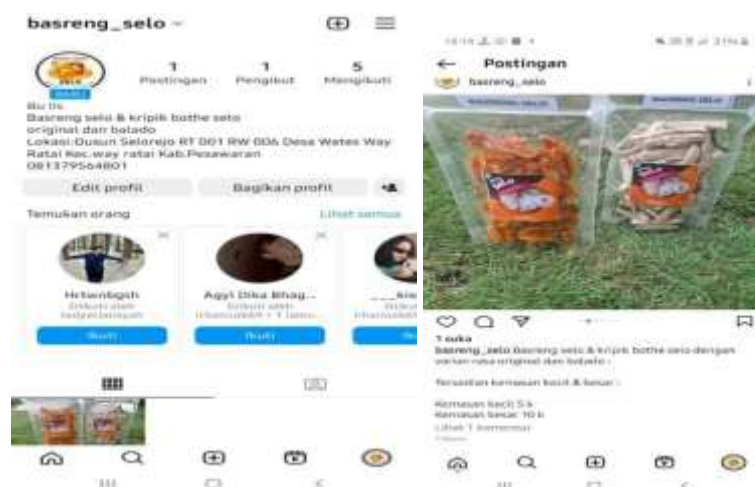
basreng_selo

1 Postingan
1 Pengikut
5 Mengikuti

Bu Iis
Basreng selo & kripik bothe selo
original dan balado
Lokasi:Dusun Selorejo RT 001 RW 006 Desa Wates Way Ratai Kec.way ratai Kab.Pesawaran
081379564801

Edit profil
Bagikan profil

Temukan orang
Lihat semua

Hrtwnbgsh
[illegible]
Ikuti

Agyl Dika Bhag...
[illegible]
Ikuti

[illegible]
Ikuti

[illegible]

Postingan
basreng_selo

1 suka
basreng_selo Basreng selo & kripik bothe selo dengan varian rasa original dan balado

Tersedian kemasan kecil & besar :

Kemasan kecil 5 k
Kemasan besar 10 k
Lihat 1 komentar